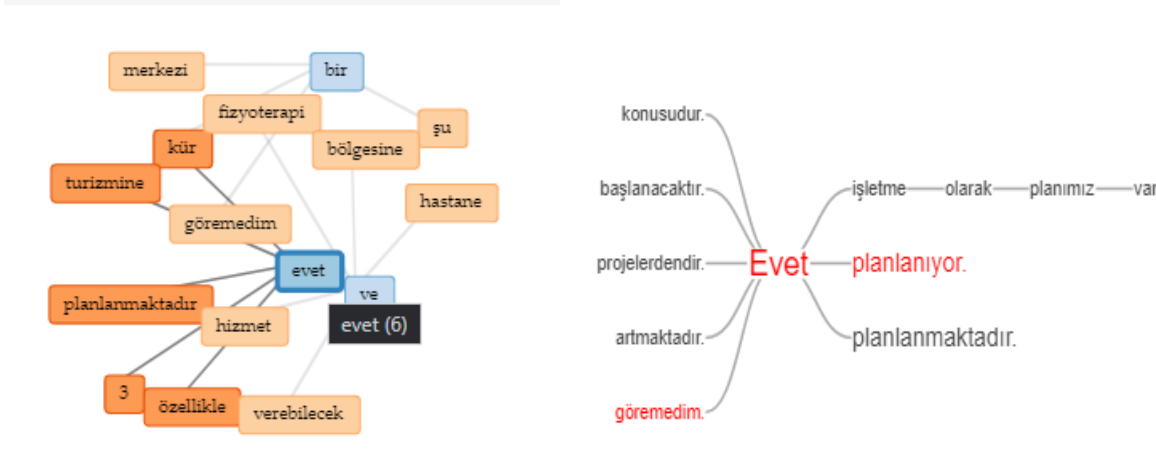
merkezi
bir
fizyoterapi
şu
kür
bölgesine
turizmine
hastane
göremedim
evet
ve
planlanmaktadır
hizmet
evet (6)
3
özellikle
verebilecek

konusudur.
başlanacaktır.
projelerdendir.
artmaktadır.
göremedim.
Evet
işletme
olarak
planımız
var
planlanıyor.
planlanmaktadır.